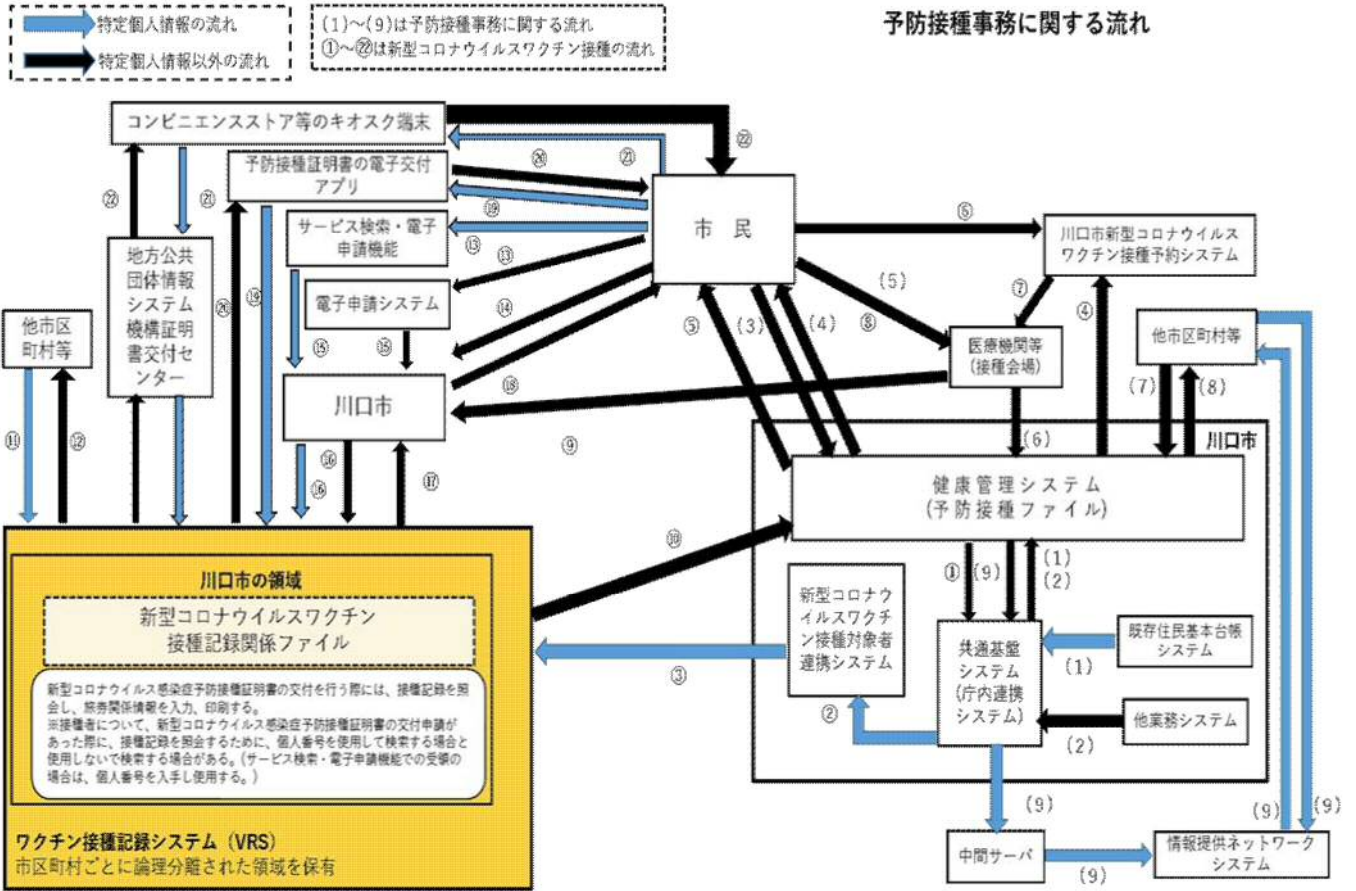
特定個人情報の流れ
特定個人情報以外の流れ

(1)～(9)は予防接種事務に関する流れ
①～㉒は新型コロナウイルスワクチン接種の流れ

予防接種事務に関する流れ

コンビニエンスストア等のキオスク端末

予防接種証明書の電子交付アプリ

サービス検索・電子申請機能

電子申請システム

地方公共団体情報システム機構証明書交付センター

他市区町村等

川口市

市民

川口市新型コロナウイルスワクチン接種予約システム

医療機関等(接種会場)

他市区町村等

川口市

健康管理システム(予防接種ファイル)

新型コロナウイルスワクチン接種対象者連携システム

共通基盤システム(庁内連携システム)

既存住民基本台帳システム

他業務システム

中間サーバ

情報提供ネットワークシステム

川口市の領域

新型コロナウイルスワクチン接種記録関係ファイル

新型コロナウイルス感染症予防接種証明書の交付を行う際には、接種記録を照会し、旅券関係情報を入力、印刷する。
※接種者について、新型コロナウイルス感染症予防接種証明書の交付申請があった際に、接種記録を照会するために、個人番号を使用して検索する場合と使用しないで検索する場合がある。(サービス検索・電子申請機能での受領の場合は、個人番号を入手し使用する。)

ワクチン接種記録システム(VRS)
市区町村ごとに論理分離された領域を保有

① ② ③ ④ ⑤ ⑥ ⑦ ⑧ ⑨ ⑩ ⑪ ⑫ ⑬ ⑭ ⑮ ⑯ ⑰ ⑱ ⑲ ⑳ ㉑ ㉒
(1) (2) (3) (4) (5) (6) (7) (8) (9)